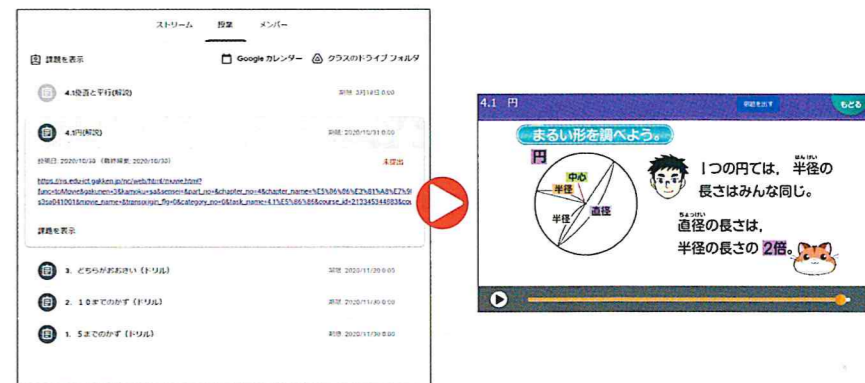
ストリーム 授業 メンバー

課題を表示

Google カレンダー クラスのドライブ フォルダ

4.1垂直と平行(解説) 期限 3月18日 0:00

4.1円(解説) 期限: 2020/10/31 0:00

投稿日: 2020/10/30 (最終編集: 2020/10/30) 未提出

https://ns.educt.gakken.jp/nc/web/html/move.html?func=toMove&gakunen=3&kamoku=sa&semen=&part_no=4&chapter_name=%E5%86%86%E3%81%A8%E7%9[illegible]s3sa041001&movie_name=&transcript_flg=0&category_no=0&task_name=4.1%E5%86%86&course_id=2123453448838&cou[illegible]

課題を表示

3. どちらがおおきい(ドリル) 期限 2020/11/30 0:00

2. 10までのかず(ドリル) 期限 2020/11/30 0:00

1. 5までのかず(ドリル) 期限 2020/11/30 0:00

4.1 円

宿題を出す

もどる

まるい形を調べよう。

円

中心

半径

半径

直径

1つの円では, 半径の長さはみんな同じ。

直径の長さは, 半径の長さの 2倍。